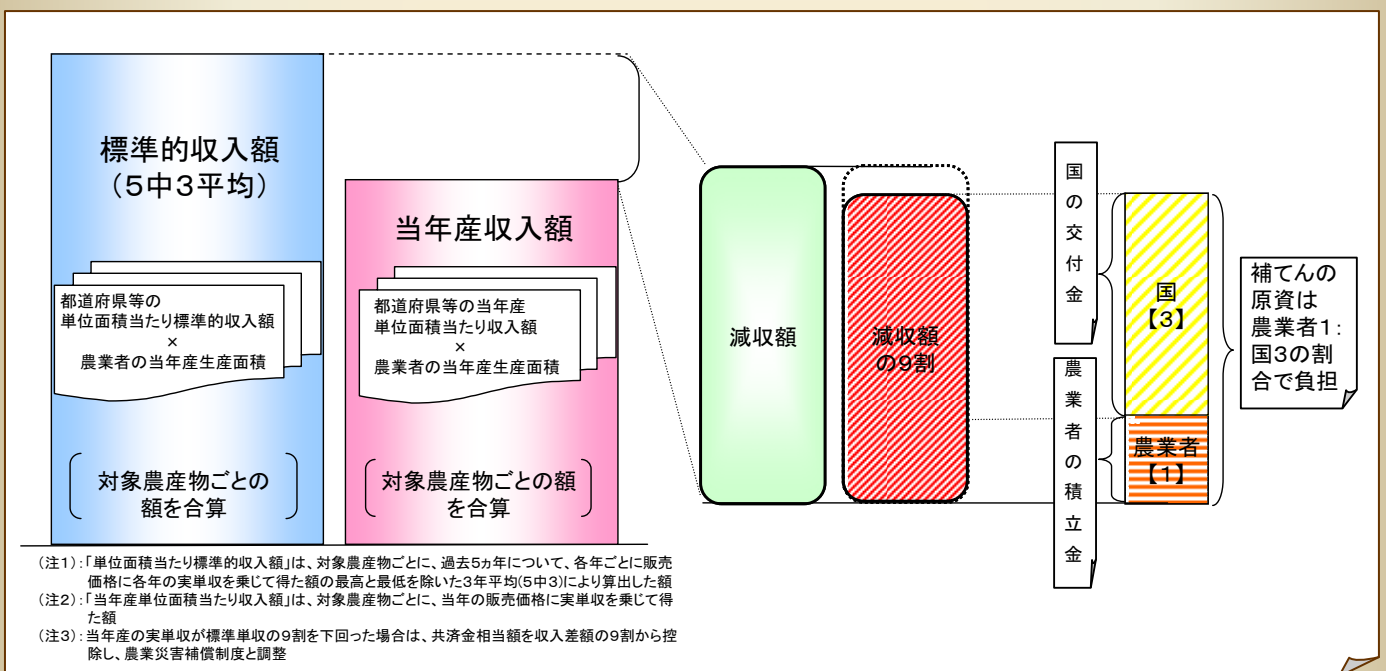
標準的収入額
（5中3平均）

都道府県等の
単位面積当たり標準的収入額
×
農業者の当年産生産面積

対象農産物ごとの
額を合算

当年産収入額

都道府県等の当年産
単位面積当たり収入額
×
農業者の当年産生産面積

対象農産物ごとの額
を合算

減収額

減収額
の9割

国の交付金

農業者の積立金

国
【3】

農業者
【1】

補てんの
原資は
農業者1：
国3の割
合で負担

（注1）：「単位面積当たり標準的収入額」は、対象農産物ごとに、過去5ヵ年について、各年ごとに販売価格に各年の実単収を乗じて得た額の最高と最低を除いた3年平均(5中3)により算出した額
（注2）：「当年産単位面積当たり収入額」は、対象農産物ごとに、当年の販売価格に実単収を乗じて得た額
（注3）：当年産の実単収が標準単収の9割を下回った場合は、共済金相当額を収入差額の9割から控除し、農業災害補償制度と調整